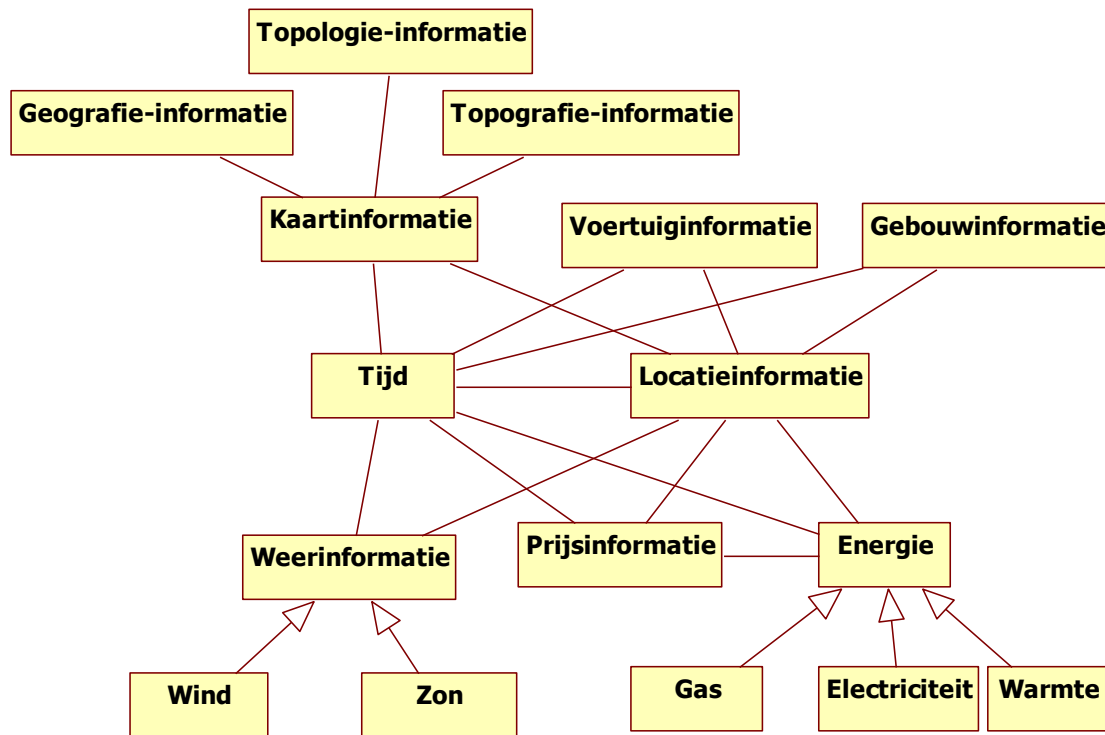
Topologie-informatie

Geografie-informatie

Topografie-informatie

Kaartinformatie

Voertuiginformatie

Gebouwinformatie

Tijd

Locatieinformatie

Weerinformatie

Prijsinformatie

Energie

Wind

Zon

Gas

Electriciteit

Warmte